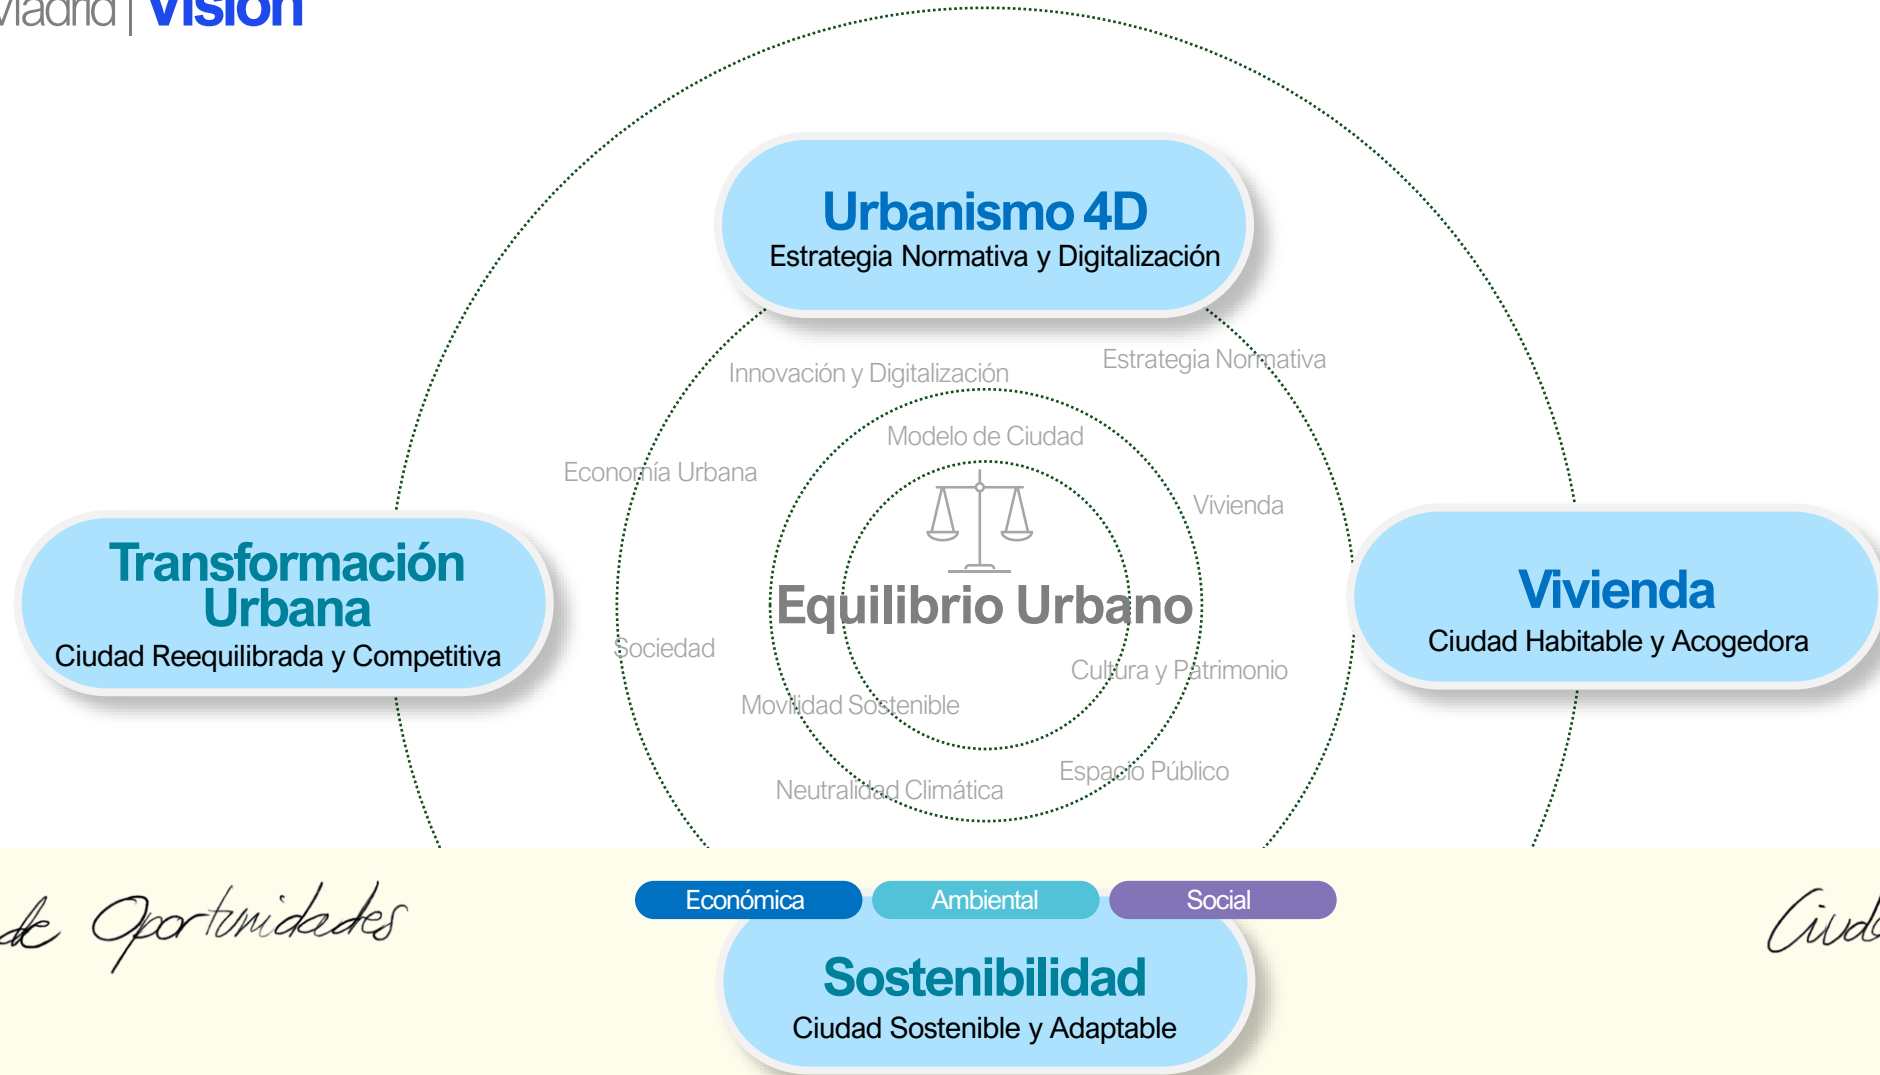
Madrid | Visión

Urbanismo 4D
Estrategia Normativa y Digitalización

Innovación y Digitalización

Estrategia Normativa

Modelo de Ciudad

Economía Urbana

Vivienda

Transformación Urbana
Ciudad Reequilibrada y Competitiva

Equilibrio Urbano

Vivienda
Ciudad Habitable y Acogedora

Sociedad

Cultura y Patrimonio

Movilidad Sostenible

Espacio Público

Neutralidad Climática

de Oportunidades

Económica

Ambiental

Social

Ciud

Sostenibilidad
Ciudad Sostenible y Adaptable